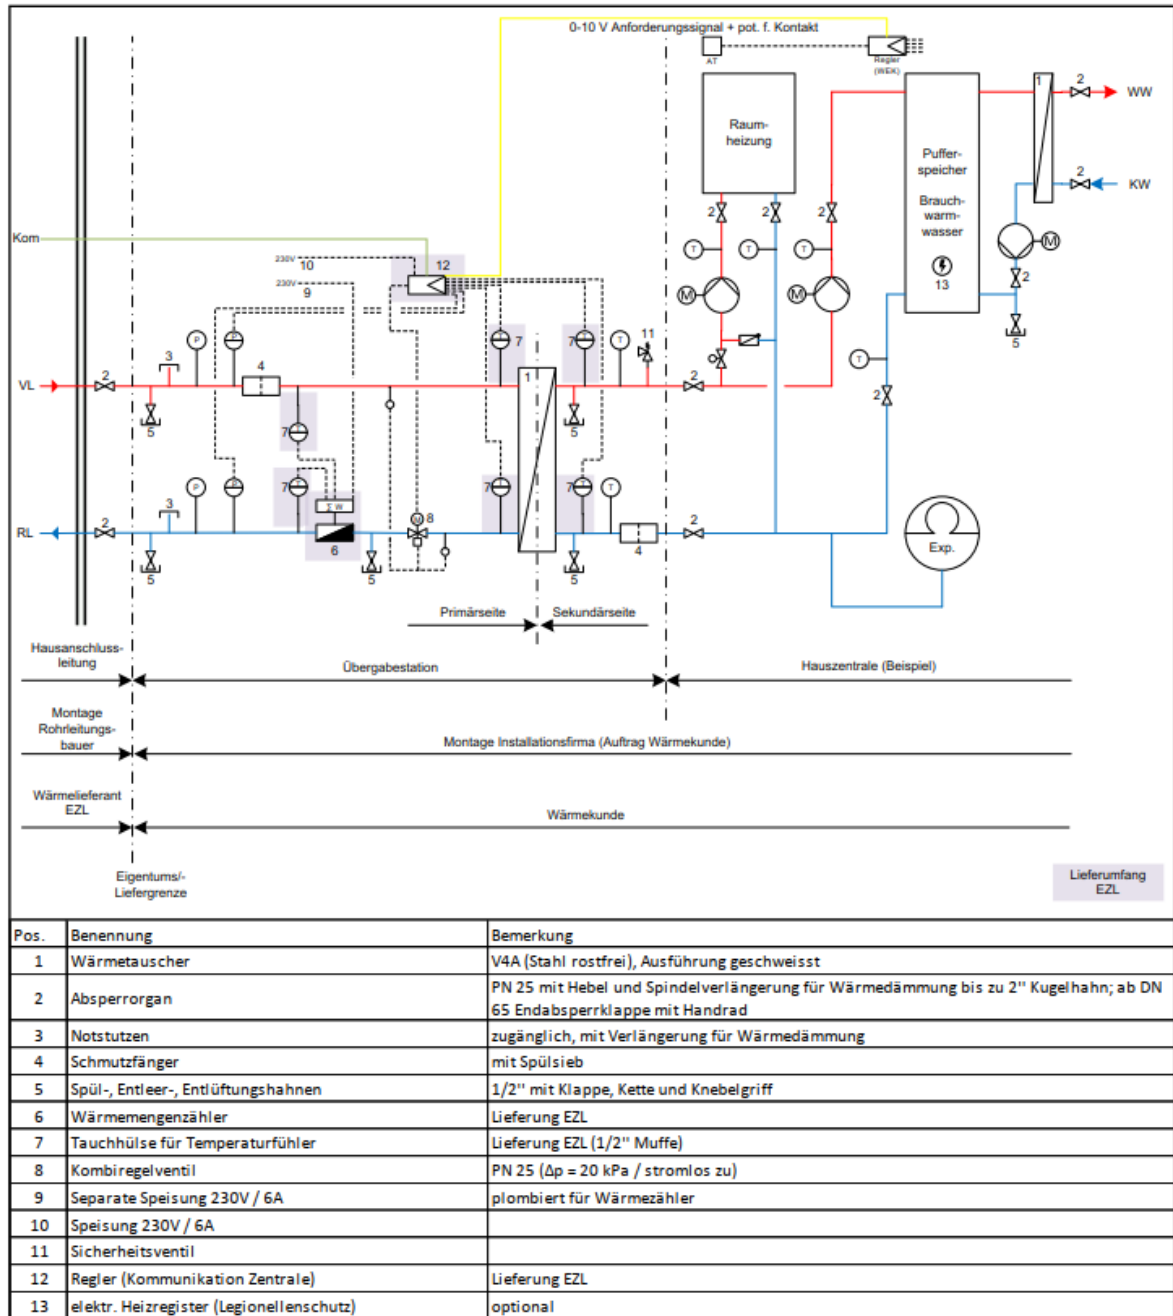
0-10 V Anforderungssignal + pot. f. Kontakt

AT

Regler (WEK)

Raumheizung

Pufferspeicher

Brauchwarmwasser

WW

KW

Kom

230V 10

230V 9

12

13

1

2

3

4

5

6

7

8

11

T

P

M

VL

RL

Σ W

Exp.

Primärseite

Sekundärseite

Hausanschlussleitung

Übergabestation

Hauszentrale (Beispiel)

Montage Rohrleitungsbauer

Montage Installationsfirma (Auftrag Wärmekunde)

Wärmelieferant EZL

Wärmekunde

Eigentums-/ Liefergrenze

Lieferumfang EZL

| Pos. | Benennung | Bemerkung |
|---|---|---|
| 1 | Wärmetauscher | V4A (Stahl rostfrei), Ausführung geschweisst |
| 2 | Absperrorgan | PN 25 mit Hebel und Spindelverlängerung für Wärmedämmung bis zu 2'' Kugelhahn; ab DN 65 Endabsperrklappe mit Handrad |
| 3 | Notstutzen | zugänglich, mit Verlängerung für Wärmedämmung |
| 4 | Schmutzfänger | mit Spülsieb |
| 5 | Spül-, Entleer-, Entlüftungshahnen | 1/2'' mit Klappe, Kette und Knebelgriff |
| 6 | Wärmemengenzähler | Lieferung EZL |
| 7 | Tauchhülse für Temperaturfühler | Lieferung EZL (1/2'' Muffe) |
| 8 | Kombiregelventil | PN 25 (Δp = 20 kPa / stromlos zu) |
| 9 | Separate Speisung 230V / 6A | plombiert für Wärmezähler |
| 10 | Speisung 230V / 6A | |
| 11 | Sicherheitsventil | |
| 12 | Regler (Kommunikation Zentrale) | Lieferung EZL |
| 13 | elektr. Heizregister (Legionellenschutz) | optional |